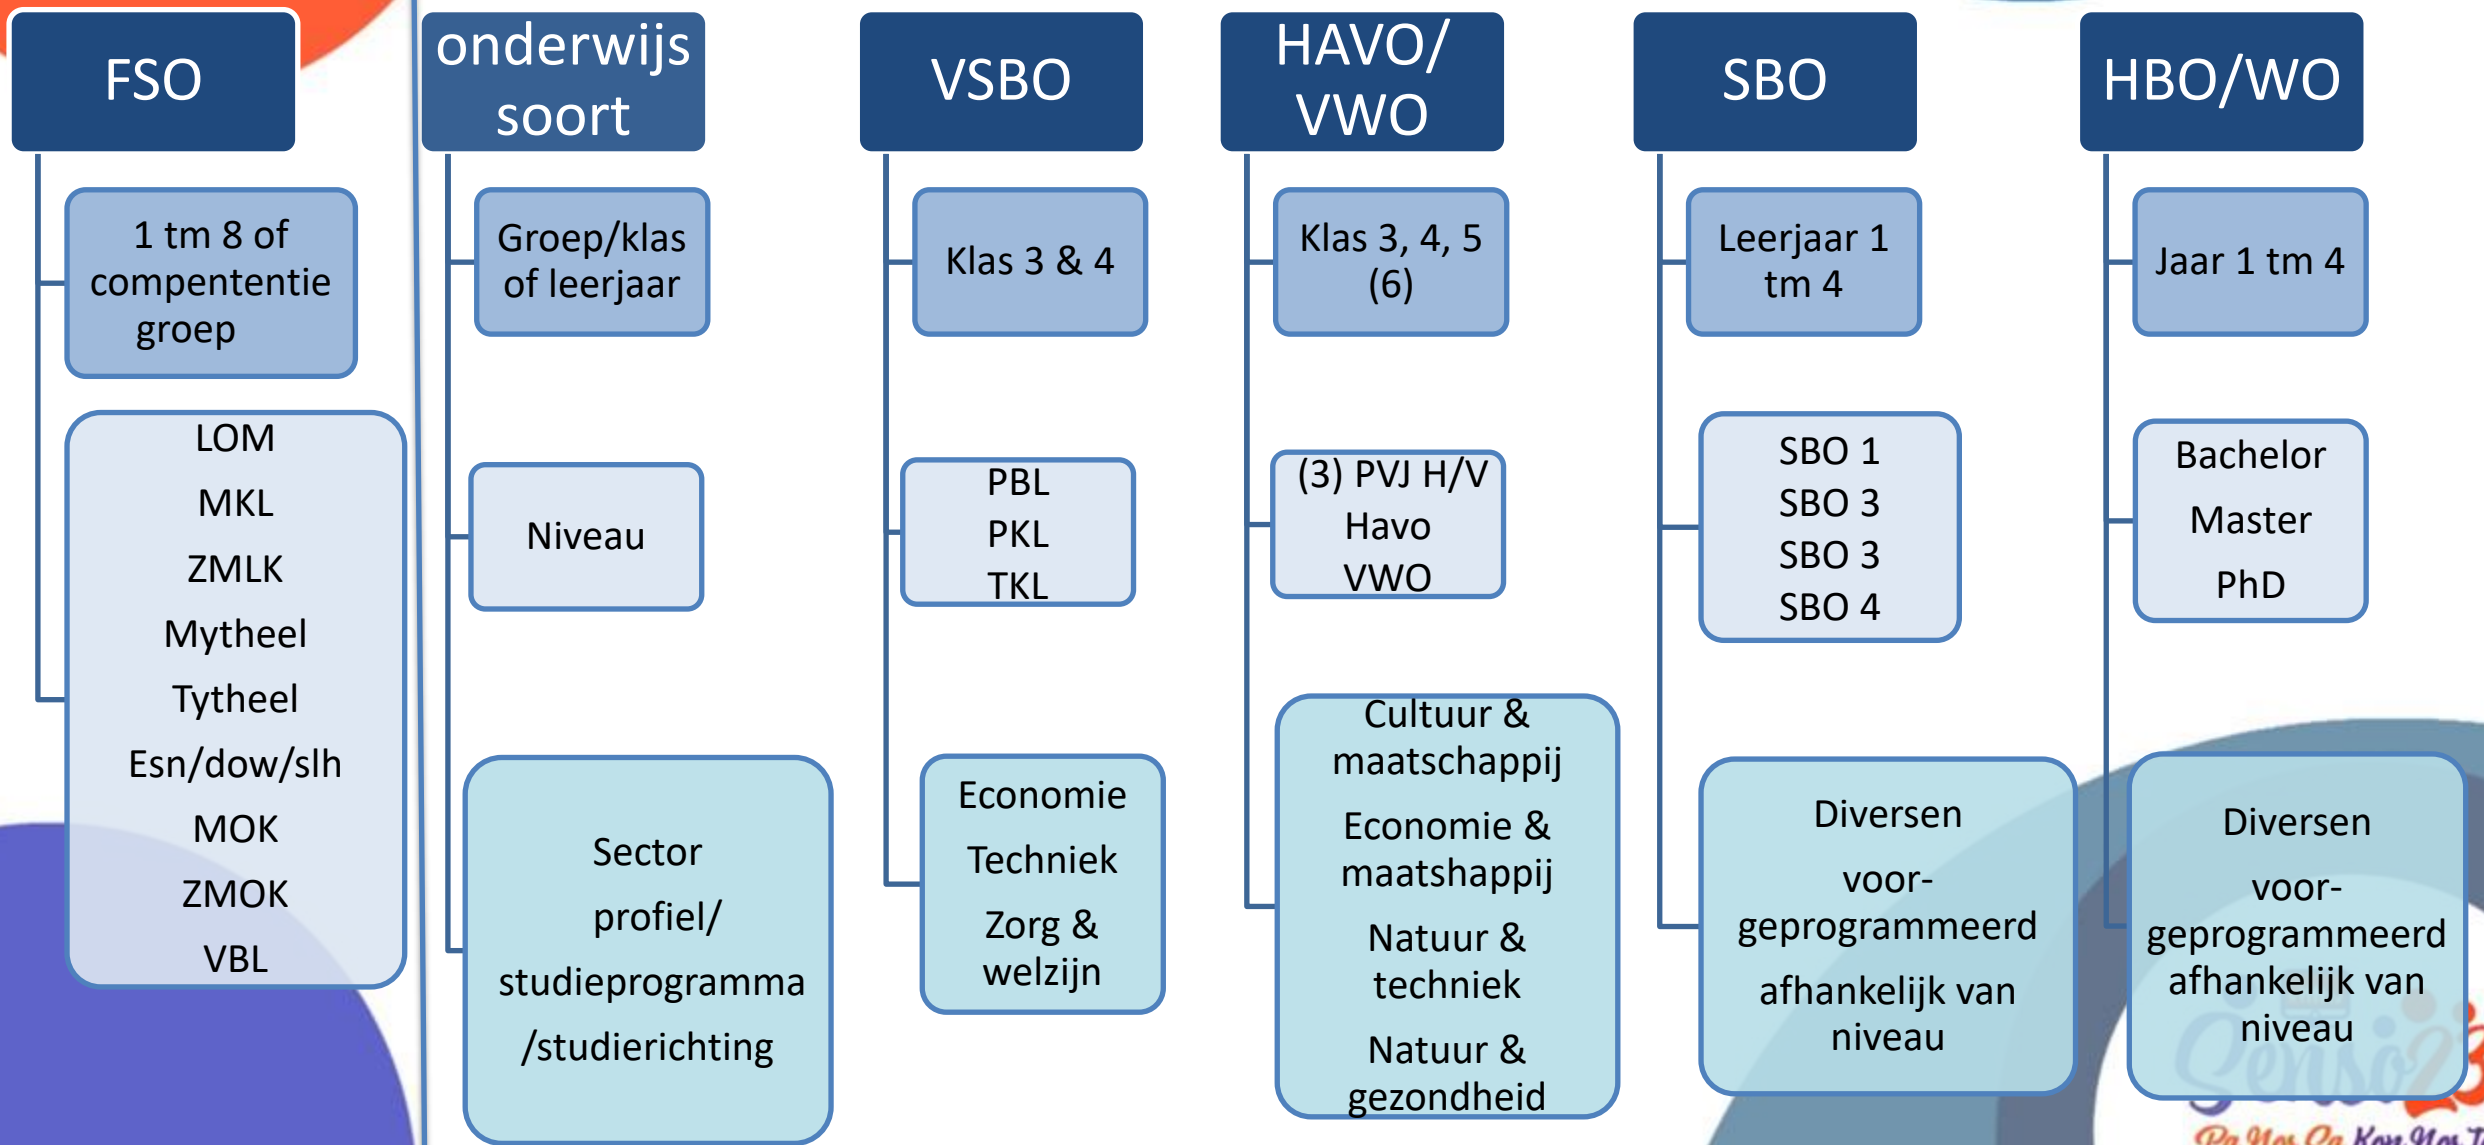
FSO

1 tm 8 of compententie groep

LOM
MKL
ZMLK
Mytheel
Tytheel
Esn/dow/slh
MOK
ZMOK
VBL

onderwijs soort

Groep/klas of leerjaar

Niveau

Sector profiel/ studieprogramma /studierichting

VSBO

Klas 3 & 4

PBL
PKL
TKL

Economie
Techniek
Zorg & welzijn

HAVO/ VWO

Klas 3, 4, 5 (6)

(3) PVJ H/V
Havo
VWO

Cultuur & maatschappij
Economie & maatshappij
Natuur & techniek
Natuur & gezondheid

SBO

Leerjaar 1 tm 4

SBO 1
SBO 3
SBO 3
SBO 4

Diversen
voor-geprogrammeerd
afhankelijk van niveau

HBO/WO

Jaar 1 tm 4

Bachelor
Master
PhD

Diversen
voor-geprogrammeerd
afhankelijk van niveau

Censo

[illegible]